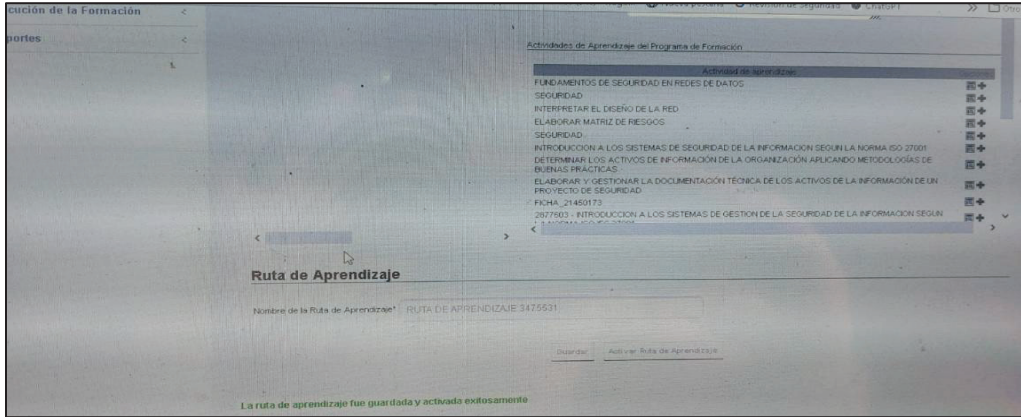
cución de la Formación
portes

Actividades de Aprendizaje del Programa de Formación

| Actividad de aprendizaje |
|---|
| FUNDAMENTOS DE SEGURIDAD EN REDES DE DATOS |
| SEGURIDAD |
| INTERPRETAR EL DISEÑO DE LA RED |
| ELABORAR MATRIZ DE RIESGOS |
| SEGURIDAD |
| INTRODUCCION A LOS SISTEMAS DE SEGURIDAD DE LA INFORMACION SEGUN LA NORMA ISO 27001 |
| DETERMINAR LOS ACTIVOS DE INFORMACIÓN DE LA ORGANIZACIÓN APLICANDO METODOLOGÍAS DE BUENAS PRACTICAS |
| ELABORAR Y GESTIONAR LA DOCUMENTACIÓN TÉCNICA DE LOS ACTIVOS DE LA INFORMACIÓN DE UN PROYECTO DE SEGURIDAD |
| FICHA_21450173 |
| 2877603 - INTRODUCCION A LOS SISTEMAS DE GESTION DE LA SEGURIDAD DE LA INFORMACION SEGUN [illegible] |

Ruta de Aprendizaje

Nombre de la Ruta de Aprendizaje* RUTA DE APRENDIZAJE 3475531

Guardar Activar Ruta de Aprendizaje

La ruta de aprendizaje fue guardada y activada exitosamente